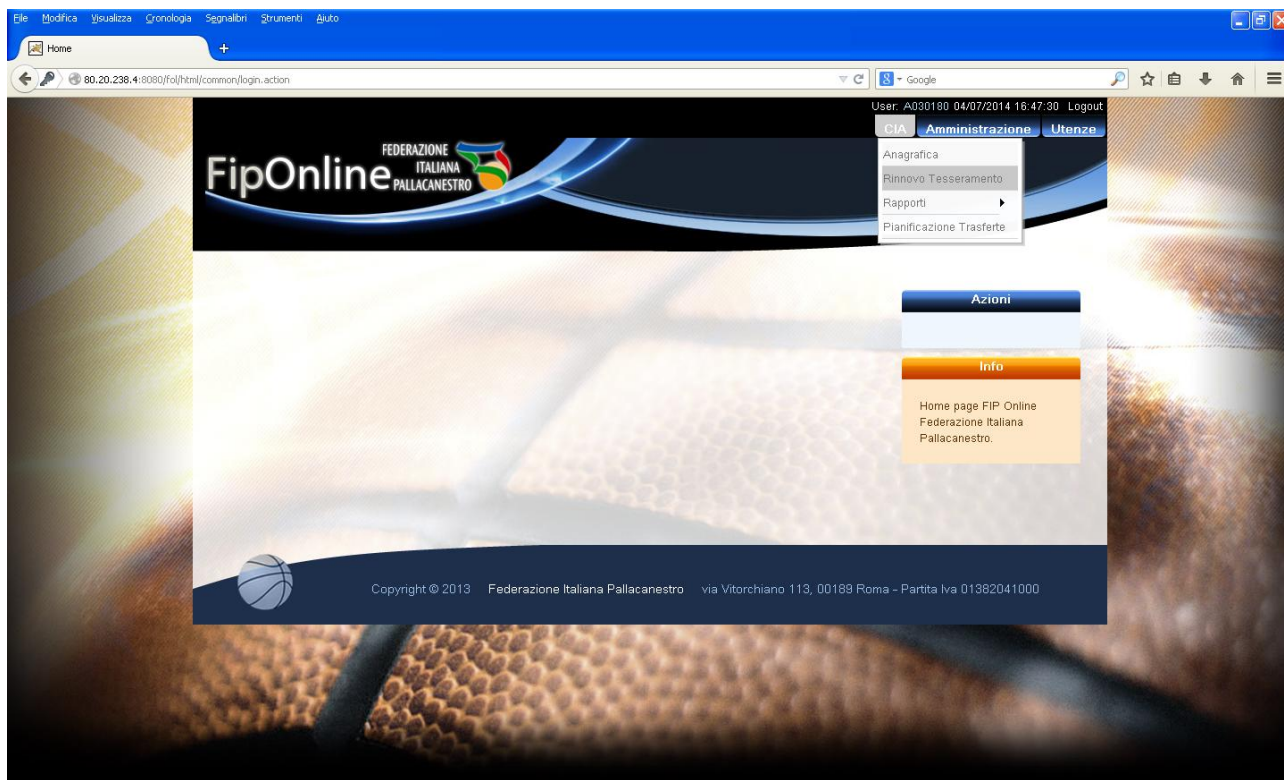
File Modifica Visualizza Cronologia Segnalibri Strumenti Aiuto

Home

80.20.238.4:8080/fol/html/common/login.action

Google

User: A030180 04/07/2014 16:47:30 Logout

CIA Amministrazione Utenze

FipOnline FEDERAZIONE ITALIANA PALLACANESTRO

Anagrafica
Rinnovo Tesseramento
Rapporti
Pianificazione Trasferte

Azioni

Info

Home page FIP Online Federazione Italiana Pallacanestro.

Copyright © 2013 Federazione Italiana Pallacanestro via Vitorchiano 113, 00189 Roma - Partita Iva 01382041000